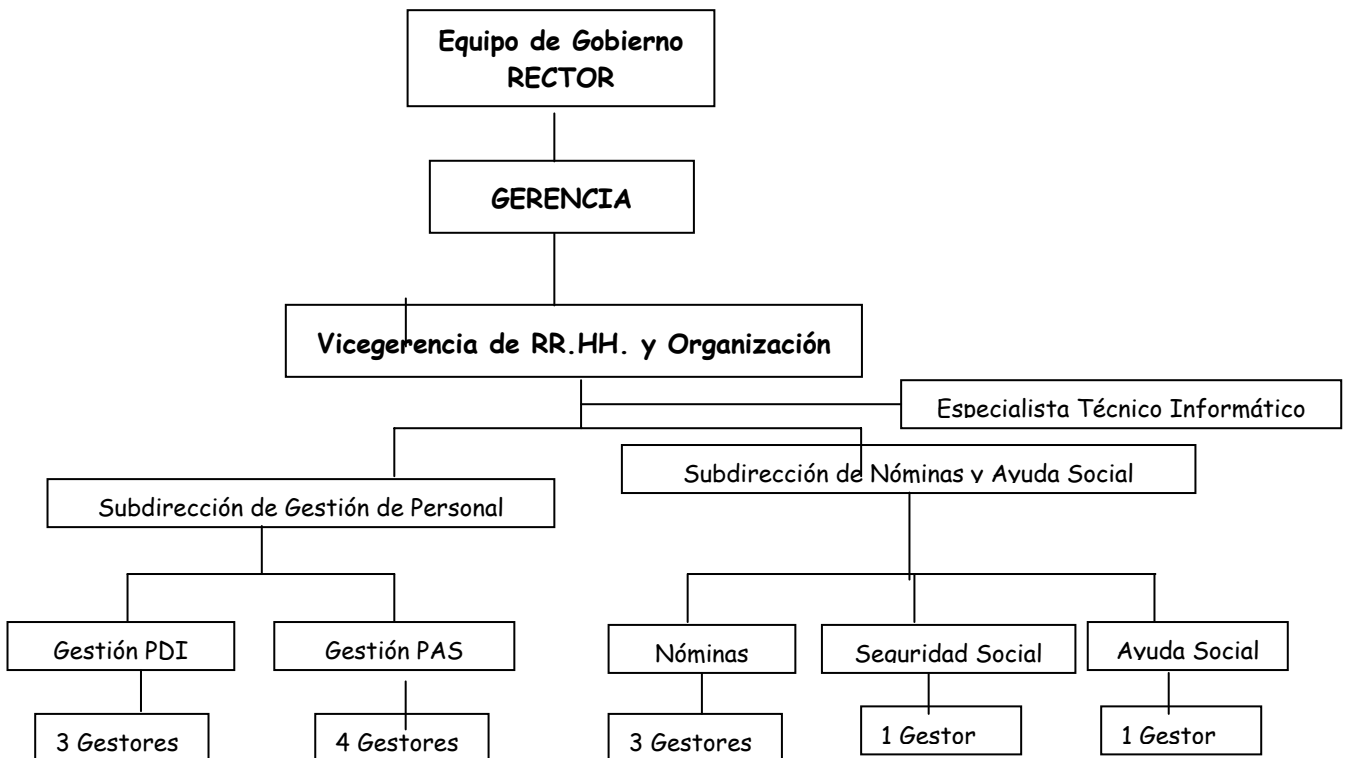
Equipo de Gobierno
RECTOR

GERENCIA

Vicegerencia de RR.HH. y Organización

Especialista Técnico Informático

Subdirección de Nóminas y Ayuda Social

Subdirección de Gestión de Personal

Gestión PDI

Gestión PAS

Nóminas

Seguridad Social

Ayuda Social

3 Gestores

4 Gestores

3 Gestores

1 Gestor

1 Gestor